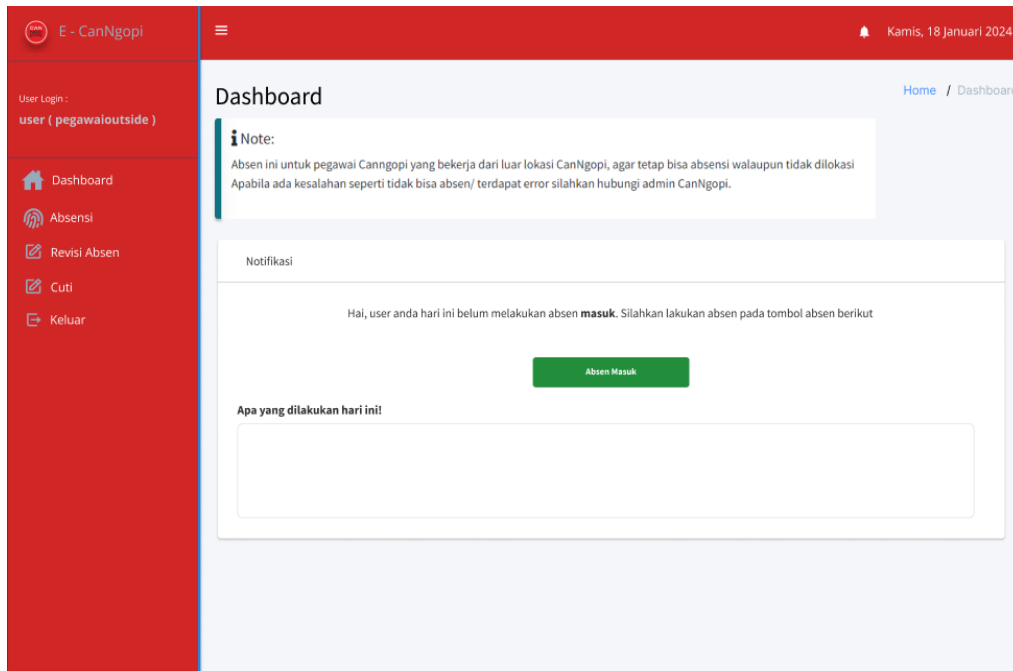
E - CanNgopi

≡

Kamis, 18 Januari 2024

User Login :
user ( pegawaioutside )

Dashboard
Absensi
Revisi Absen
Cuti
Keluar

Dashboard

Home / Dashboar

Note:
Absen ini untuk pegawai Canngopi yang bekerja dari luar lokasi CanNgopi, agar tetap bisa absensi walaupun tidak dilokasi
Apabila ada kesalahan seperti tidak bisa absen/ terdapat error silahkan hubungi admin CanNgopi.

Notifikasi

Hai, user anda hari ini belum melakukan absen **masuk**. Silahkan lakukan absen pada tombol absen berikut

Absen Masuk

Apa yang dilakukan hari ini!